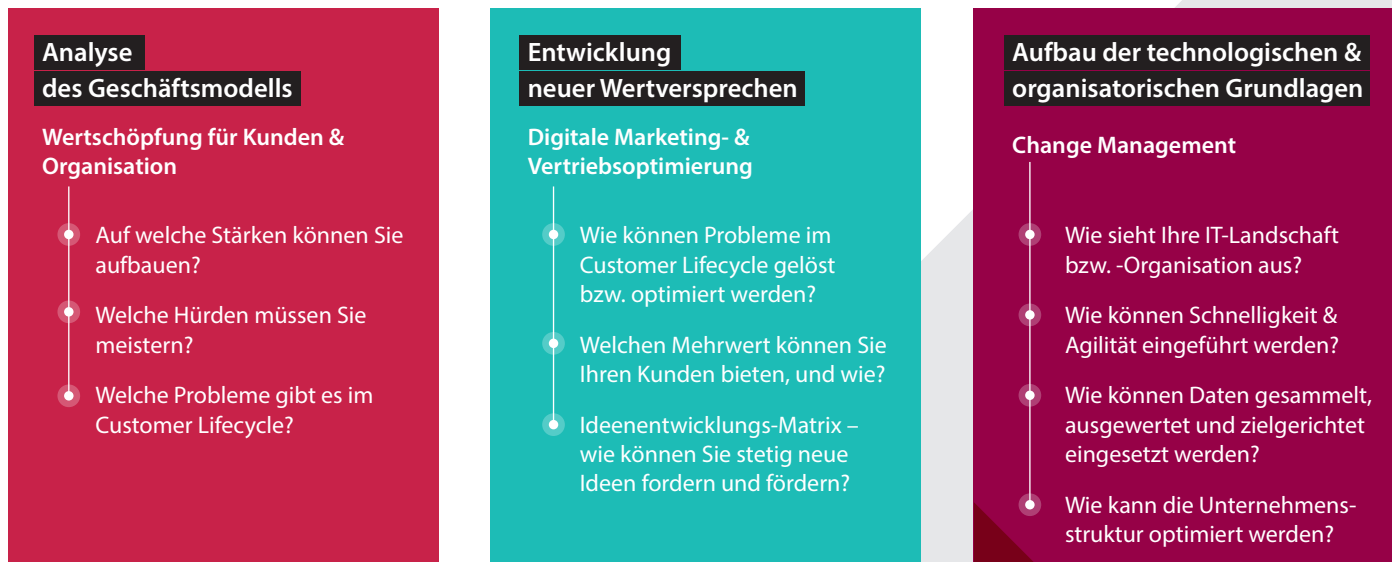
Analyse
des Geschäftsmodells

Wertschöpfung für Kunden & Organisation

Auf welche Stärken können Sie aufbauen?

Welche Hürden müssen Sie meistern?

Welche Probleme gibt es im Customer Lifecycle?

Entwicklung
neuer Wertversprechen

Digitale Marketing- & Vertriebsoptimierung

Wie können Probleme im Customer Lifecycle gelöst bzw. optimiert werden?

Welchen Mehrwert können Sie Ihren Kunden bieten, und wie?

Ideenentwicklungs-Matrix – wie können Sie stetig neue Ideen fordern und fördern?

Aufbau der technologischen &
organisatorischen Grundlagen

Change Management

Wie sieht Ihre IT-Landschaft bzw. -Organisation aus?

Wie können Schnelligkeit & Agilität eingeführt werden?

Wie können Daten gesammelt, ausgewertet und zielgerichtet eingesetzt werden?

Wie kann die Unternehmensstruktur optimiert werden?